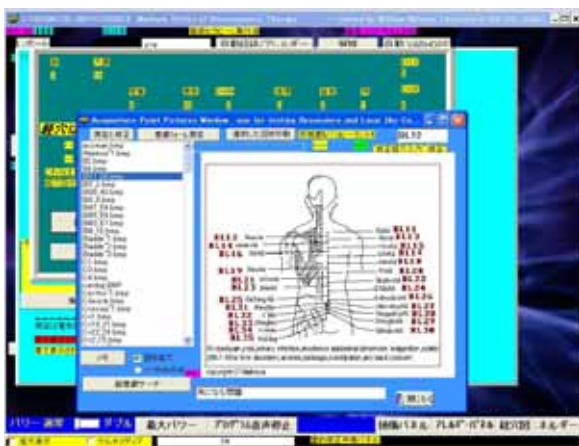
Acupuncture Point Pictures Window

BL13

BL12
BL13
BL14
BL15
BL16
BL17
BL18
BL19
BL20
BL21
BL22
BL23
BL24
BL25
BL26
BL27
BL28
BL29
BL30

BL11
BL12
BL13
BL14
BL15
BL16
BL17
BL18
BL19
BL20
BL21
BL22
BL23
BL24
BL25
BL26
BL27
BL28
BL29
BL30

パワー 通常
ダブル
最大パワー
プログラム自動停止